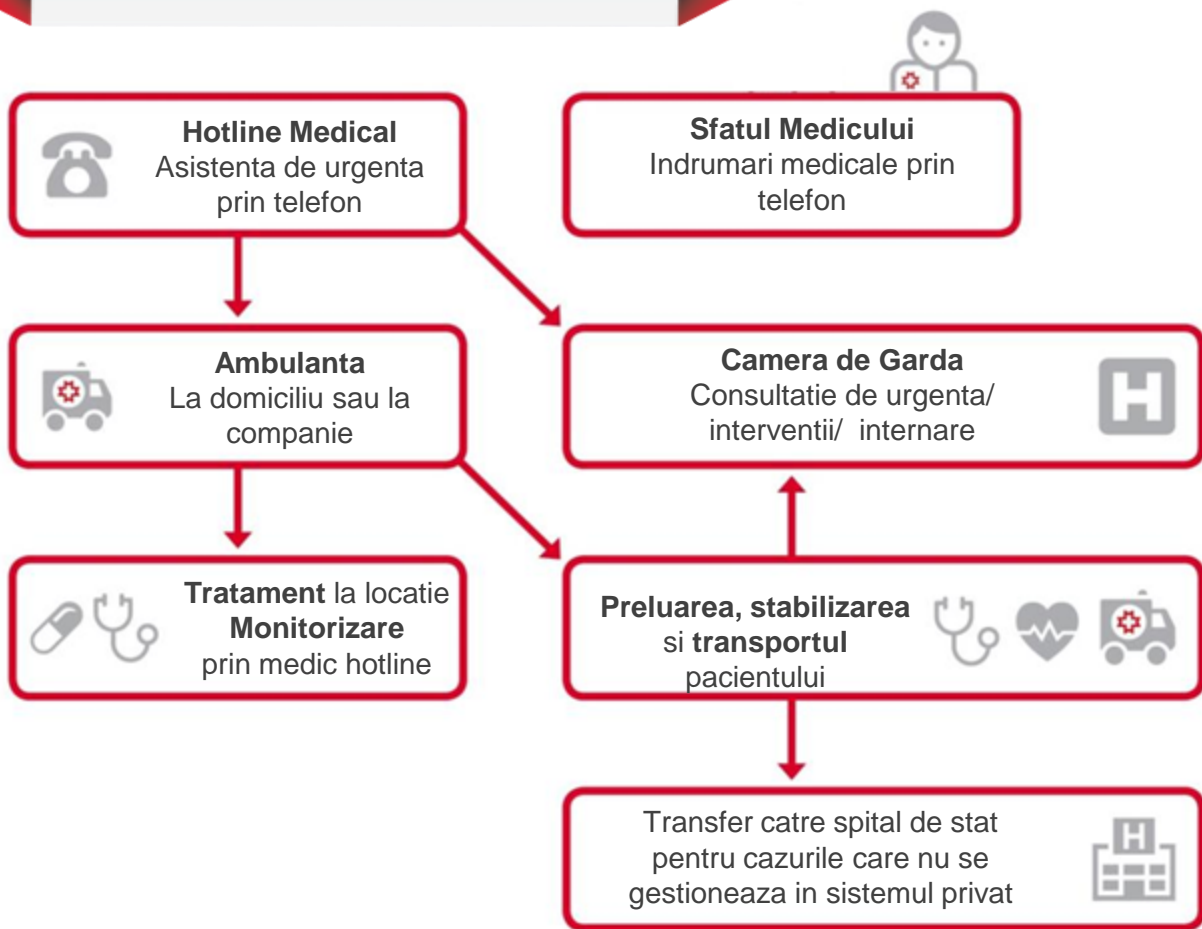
Hotline Medical
Asistenta de urgenta prin telefon

Sfatul Medicului
Indrumari medicale prin telefon

Ambulanta
La domiciliu sau la companie

Camera de Garda
Consultatie de urgenta/ interventii/ internare

Tratament la locatie
Monitorizare prin medic hotline

Preluarea, stabilizarea si transportul pacientului

Transfer catre spital de stat pentru cazurile care nu se gestioneaza in sistemul privat